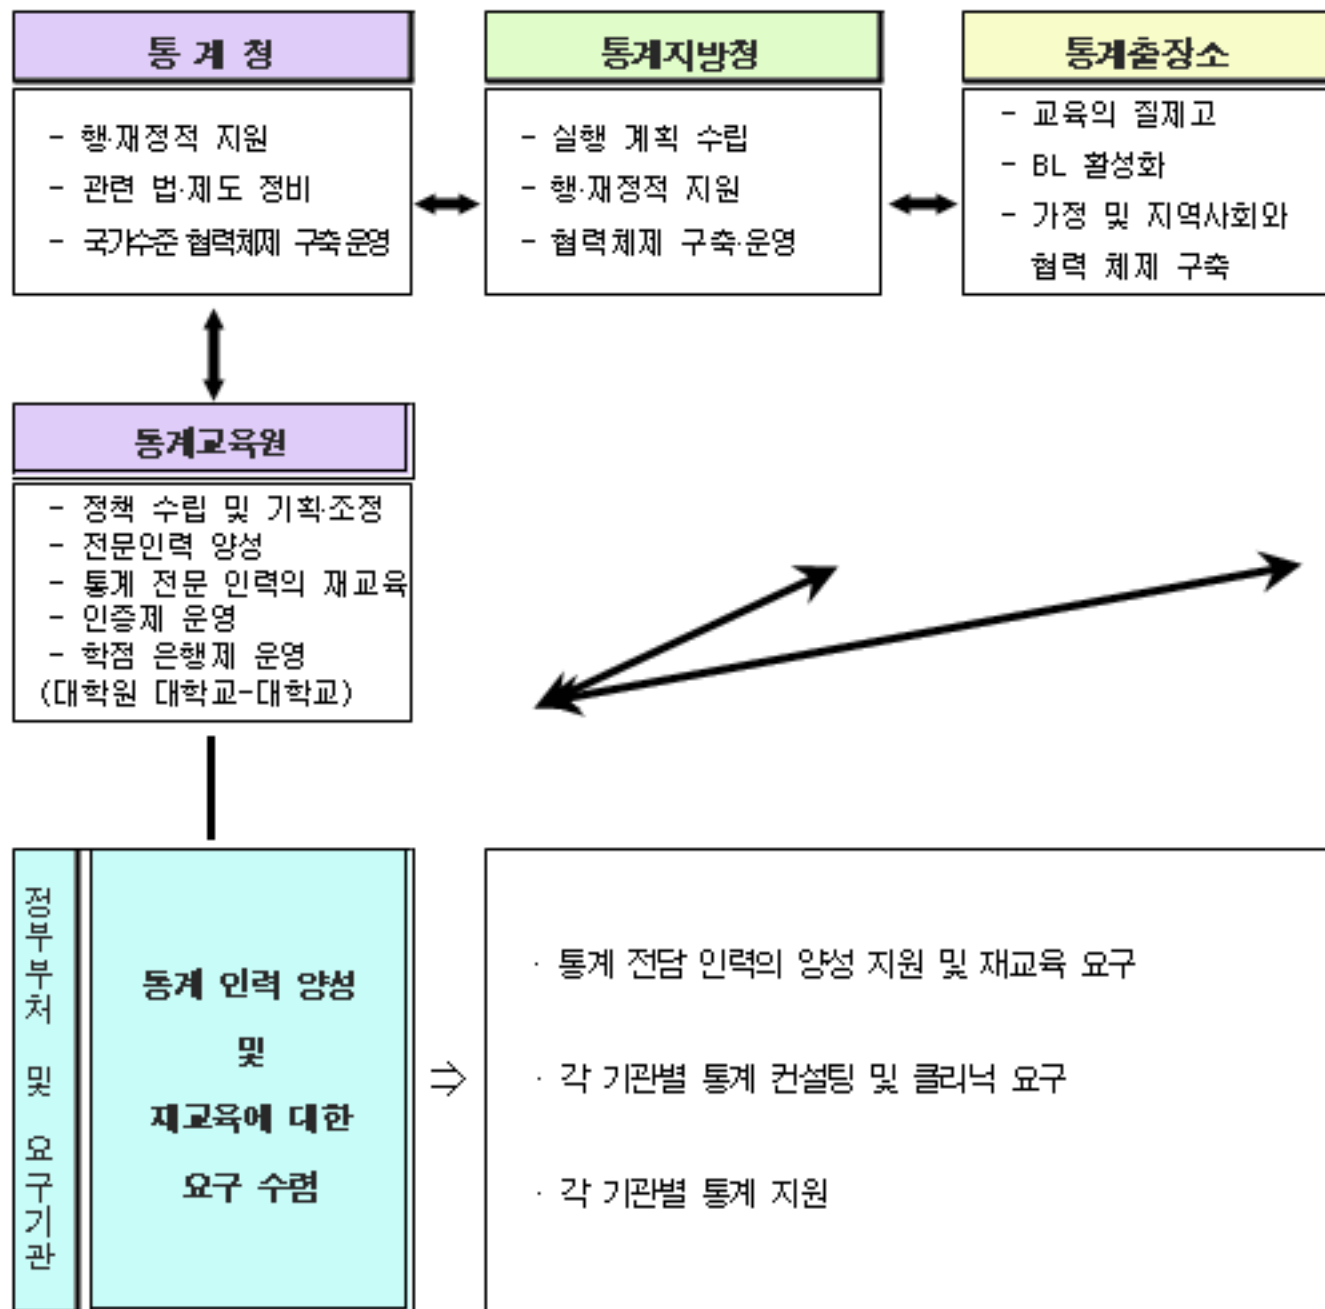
통 계 청

- 행·재정적 지원
- 관련 법·제도 정비
- 국가수준 협력체제 구축·운영

통계지방청

- 실행 계획 수립
- 행·재정적 지원
- 협력체제 구축·운영

통계출장소

- 교육의 질제고
- BL 활성화
- 가정 및 지역사회와 협력 체제 구축

통계교육원

- 정책 수립 및 기획·조정
- 전문인력 양성
- 통계 전문 인력의 재교육
- 인증제 운영
- 학점 은행제 운영 (대학원 대학교-대학교)

정부부처 및 요구기관

통계 인력 양성 및 재교육에 대한 요구 수렴

⇒

· 통계 전담 인력의 양성 지원 및 재교육 요구

· 각 기관별 통계 컨설팅 및 클리닉 요구

· 각 기관별 통계 지원